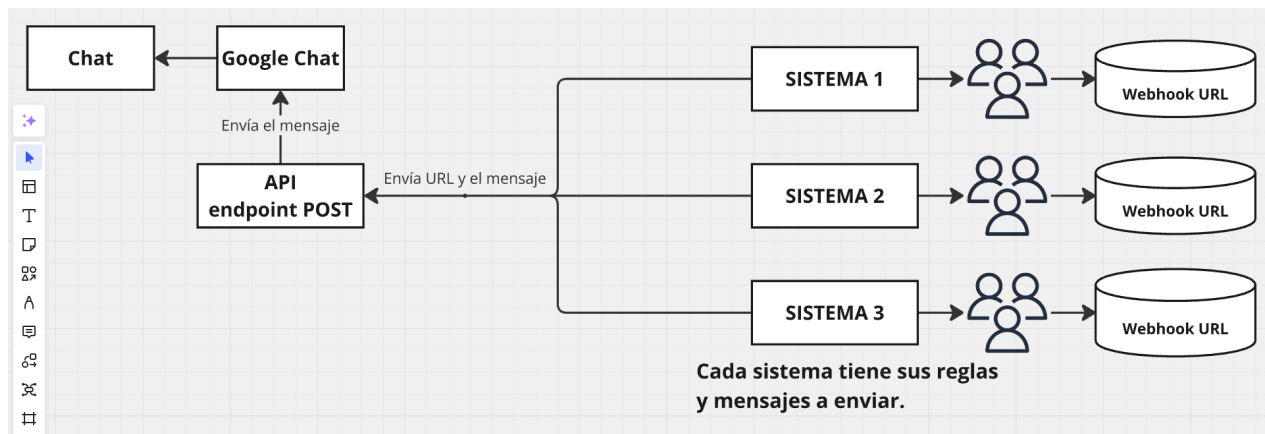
Chat

Google Chat

Envía el mensaje

API endpoint POST

Envía URL y el mensaje

SISTEMA 1

Webhook URL

SISTEMA 2

Webhook URL

SISTEMA 3

Webhook URL

Cada sistema tiene sus reglas y mensajes a enviar.